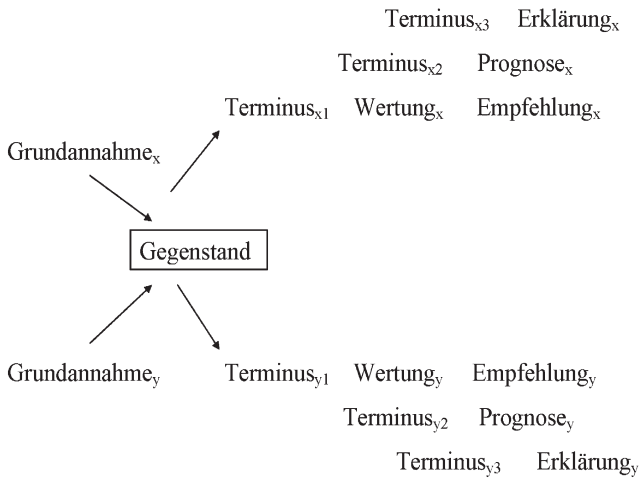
Terminus$_{x3}$ Erklärung$_{x}$

Terminus$_{x2}$ Prognose$_{x}$

Terminus$_{x1}$ Wertung$_{x}$ Empfehlung$_{x}$

Grundannahme$_{x}$

Gegenstand

Grundannahme$_{y}$

Terminus$_{y1}$ Wertung$_{y}$ Empfehlung$_{y}$

Terminus$_{y2}$ Prognose$_{y}$

Terminus$_{y3}$ Erklärung$_{y}$